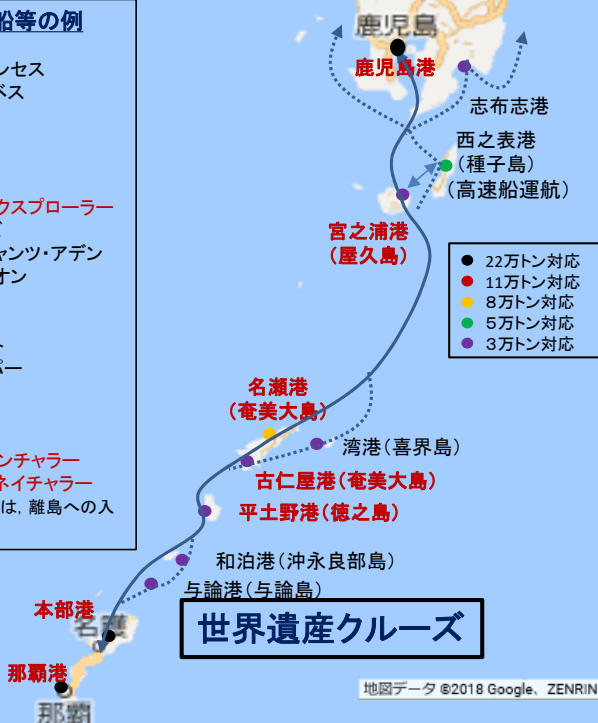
船等の例

ンセス
ベス

クスプローラー

ャンツ・アデン
オン

ー

ンチャラー
ネイチャラー
は，離島への入

鹿児島
鹿児島港
志布志港
西之表港
（種子島）
（高速船運航）
宮之浦港
（屋久島）

| | |
|---|---|
| ● | 22万トン対応 |
| ● | 11万トン対応 |
| ● | 8万トン対応 |
| ● | 5万トン対応 |
| ● | 3万トン対応 |

名瀬港
（奄美大島）
湾港（喜界島）
古仁屋港（奄美大島）
平土野港（徳之島）
和泊港（沖永良部島）
与論港（与論島）
本部港
名護
那覇港
那覇

世界遺産クルーズ

地図データ ©2018 Google、ZENRIN